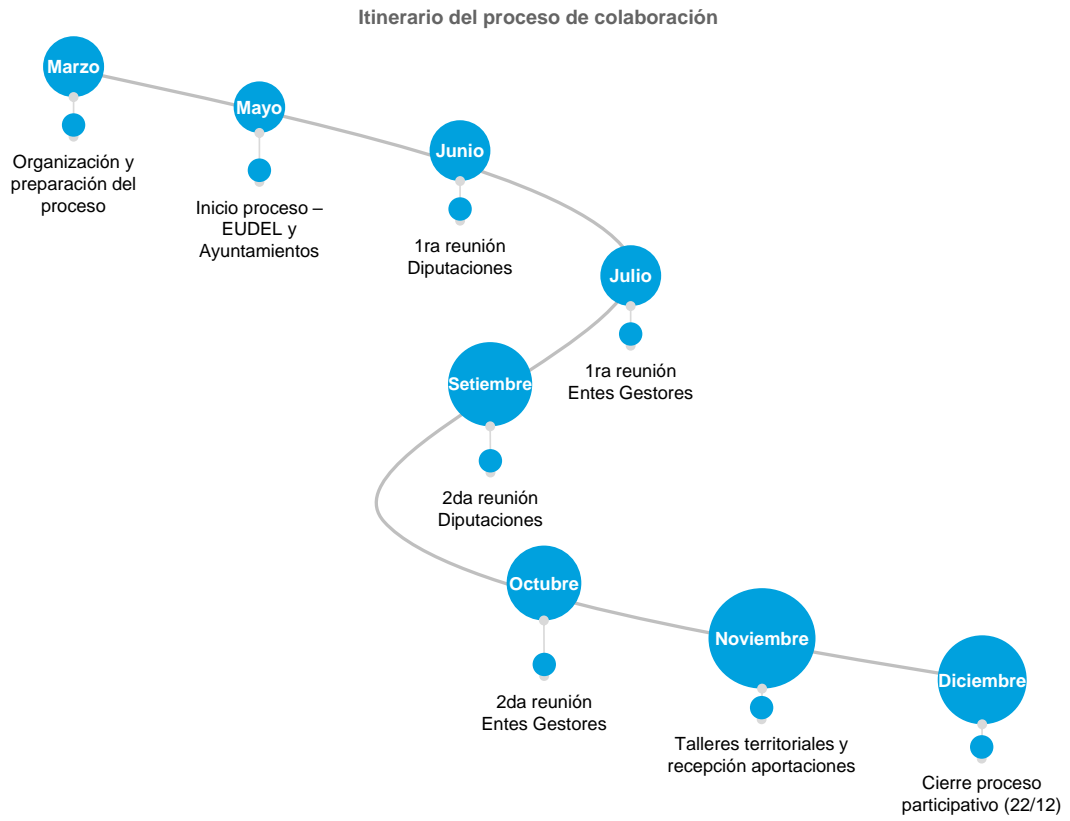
Itinerario del proceso de colaboración

Marzo

Organización y preparación del proceso

Mayo

Inicio proceso – EUDEL y Ayuntamientos

Junio

1ra reunión Diputaciones

Julio

1ra reunión Entes Gestores

Setiembre

2da reunión Diputaciones

Octubre

2da reunión Entes Gestores

Noviembre

Talleres territoriales y recepción aportaciones

Diciembre

Cierre proceso participativo (22/12)